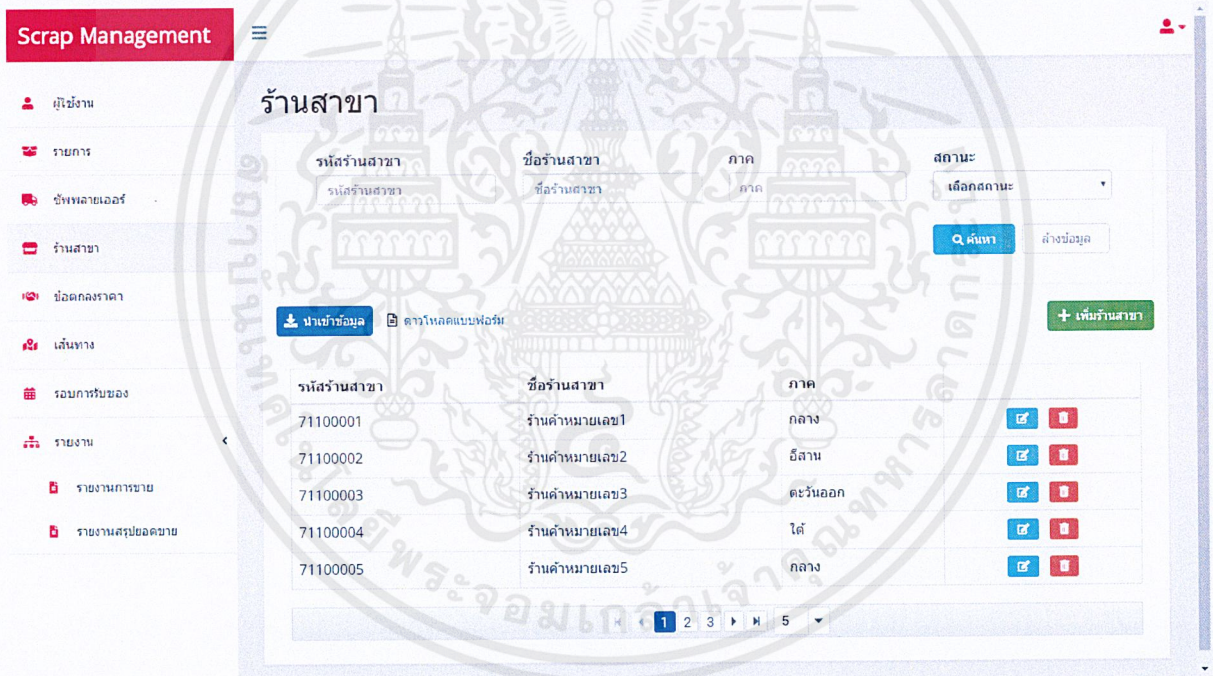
Scrap Management

ผู้ใช้งาน
รายการ
ซัพพลายเออร์
ร้านสาขา
ข้อตกลงราคา
เส้นทาง
รอบการรับของ
รายงาน
รายงานการขาย
รายงานสรุปยอดขาย

ร้านสาขา

รหัสร้านสาขา
รหัสร้านสาขา
ชื่อร้านสาขา
ชื่อร้านสาขา
ภาค
ภาค
สถานะ
เลือกสถานะ

ค้นหา
ล้างข้อมูล

นำเข้าข้อมูล
ดาวโหลดแบบฟอร์ม
เพิ่มร้านสาขา

| รหัสร้านสาขา | ชื่อร้านสาขา | ภาค | |
|---|---|---|---|
| 71100001 | ร้านค้าหมายเลข1 | กลาง | |
| 71100002 | ร้านค้าหมายเลข2 | อีสาน | |
| 71100003 | ร้านค้าหมายเลข3 | ตะวันออก | |
| 71100004 | ร้านค้าหมายเลข4 | ใต้ | |
| 71100005 | ร้านค้าหมายเลข5 | กลาง | |

1 2 3 5